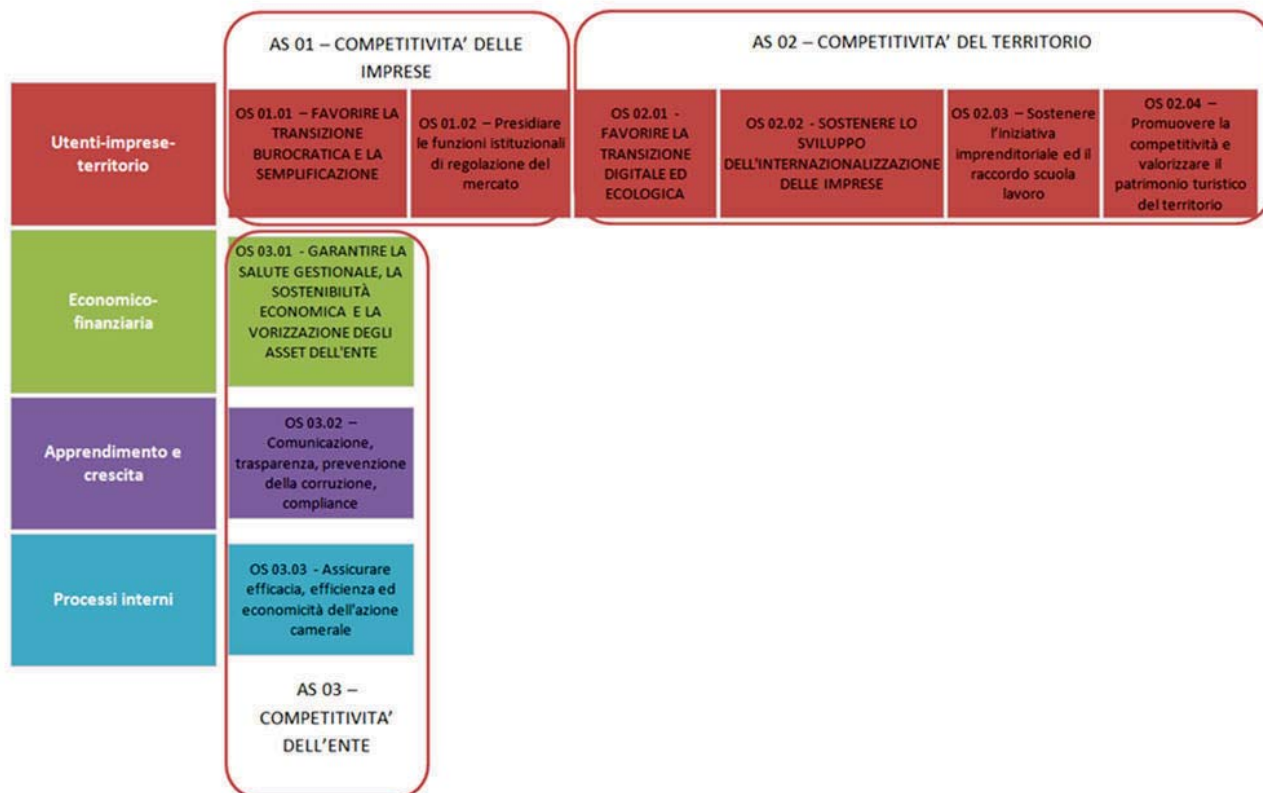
AS 01 – COMPETITIVITA' DELLE IMPRESE

AS 02 – COMPETITIVITA' DEL TERRITORIO

Utenti-imprese-territorio

OS 01.01 – FAVORIRE LA TRANSIZIONE BUROCRATICA E LA SEMPLIFICAZIONE

OS 01.02 – Presidiare le funzioni istituzionali di regolazione del mercato

OS 02.01 - FAVORIRE LA TRANSIZIONE DIGITALE ED ECOLOGICA

OS 02.02 - SOSTENERE LO SVILUPPO DELL'INTERNAZIONALIZZAZIONE DELLE IMPRESE

OS 02.03 – Sostenere l'iniziativa imprenditoriale ed il raccordo scuola lavoro

OS 02.04 – Promuovere la competitività e valorizzare il patrimonio turistico del territorio

Economico-finanziaria

OS 03.01 - GARANTIRE LA SALUTE GESTIONALE, LA SOSTENIBILITÀ ECONOMICA E LA VORIZZAZIONE DEGLI ASSET DELL'ENTE

Apprendimento e crescita

OS 03.02 – Comunicazione, trasparenza, prevenzione della corruzione, compliance

Processi interni

OS 03.03 - Assicurare efficacia, efficienza ed economicità dell'azione camerale

AS 03 – COMPETITIVITA' DELL'ENTE